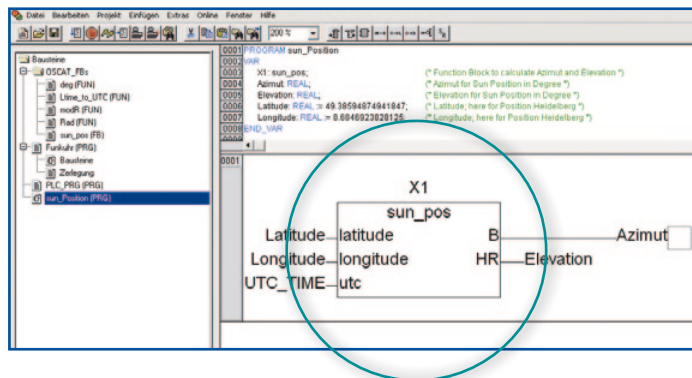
Datei Bearbeiten Projekt Einfügen Extras Online Fenster Hilfe

200 %

Bausteine
OSCAT_FBs
deg (FUN)
Ltime_to_UTC (FUN)
modR (FUN)
Rad (FUN)
sun_pos (FB)
Funkuhr (PRG)
Bausteine
Zerlegung
PLC_PRG (PRG)
sun_Position (PRG)

0001 PROGRAM sun_Position
0002 VAR
0003 X1 : sun_pos; (* Function Block to calculate Azimut and Elevation *)
0004 Azimut: REAL; (* Azimut for Sun Position in Degree *)
0005 Elevation: REAL; (* Elevation for Sun Position in Degree *)
0006 Latitude: REAL := 49.38594874941847; (* Latitude; here for Position Heidelberg *)
0007 Longitude: REAL := 8.6846923820125; (* Longitude; here for Position Heidelberg *)
0008 END_VAR

0001

X1
sun_pos
Latitude latitude B Azimut
Longitude longitude HR Elevation
UTC_TIME utc